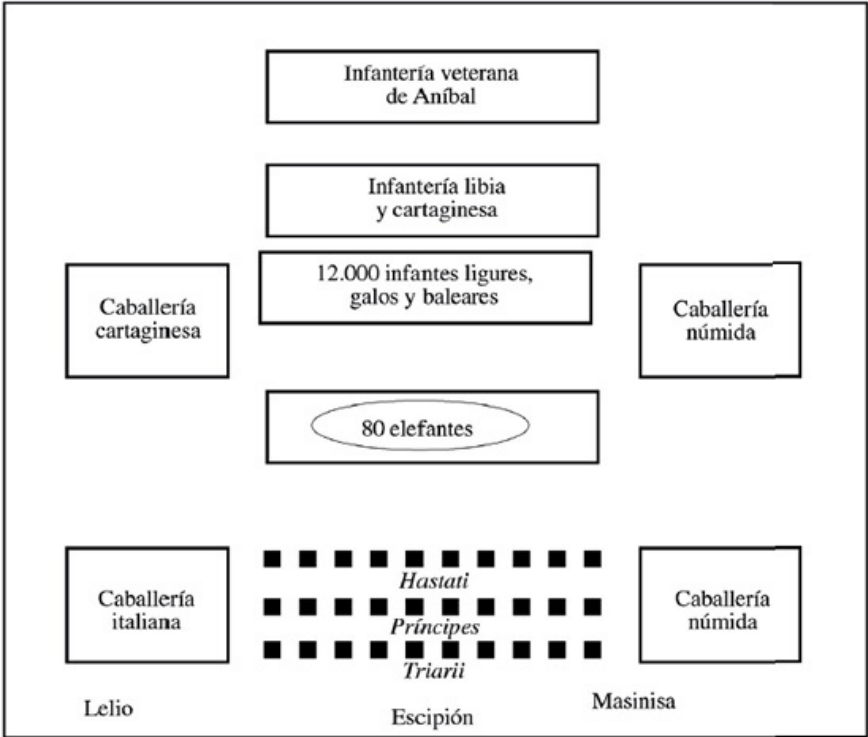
Infantería veterana de Aníbal

Infantería libia y cartaginesa

Caballería cartaginesa

12.000 infantes ligures, galos y baleares

Caballería númida

80 elefantes

Caballería italiana

Hastati

Príncipes

Triarii

Caballería númida

Lelio

Escipión

Masinisa